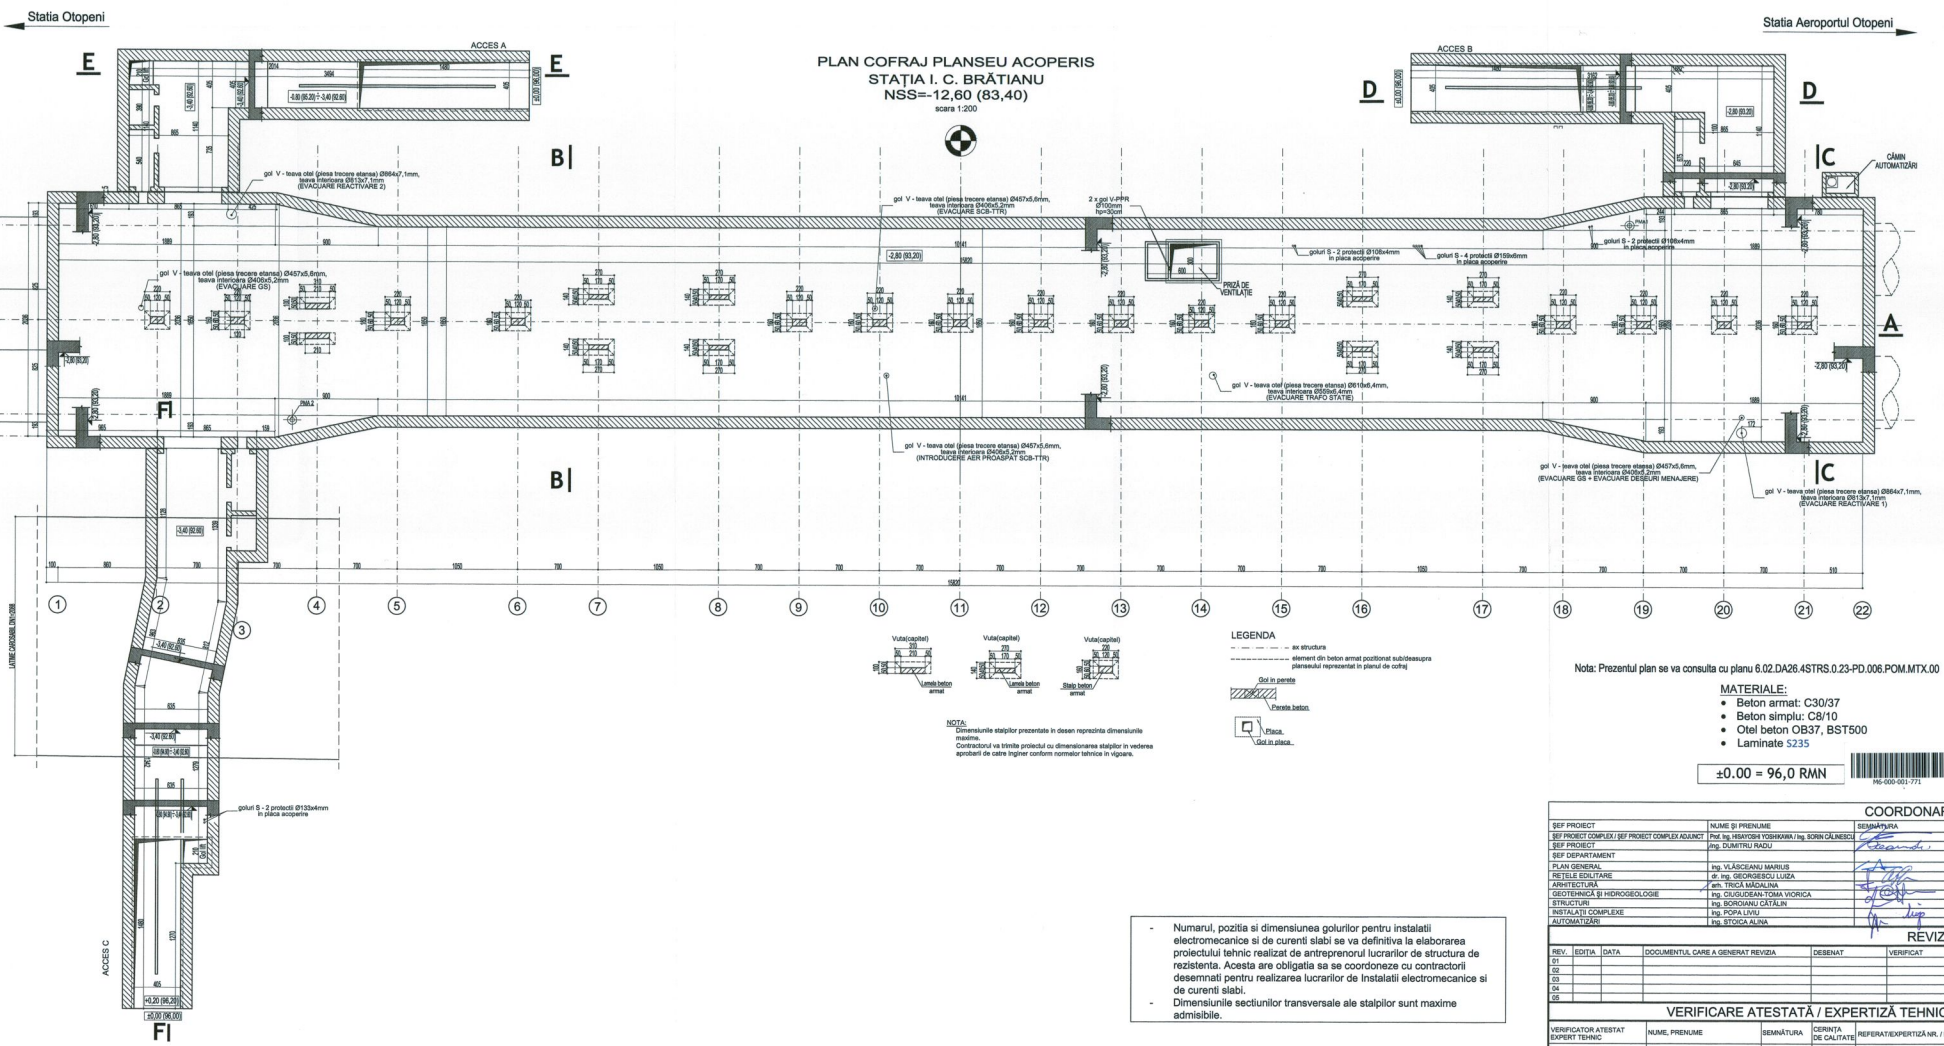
Statia Otopeni

Statia Aeroportul Otopeni

PLAN COFRAJ PLANSEU ACOPERIS
STAȚIA I. C. BRĂTIANU
NSS=-12,60 (83,40)
scara 1:200

ACCES A

ACCES B

ACCES C

E E D D C C B B A F F

-3,40 (92,60)

-2,80 (93,20)

±0,00 (96,00)

+0,20 (96,20)

gol V - teava otel (piesa trecere etansa) Ø864x7,1mm, teava interioara Ø813x7,1mm (EVACUARE REACTIVARE 2)

gol V - teava otel (piesa trecere etansa) Ø457x5,6mm, teava interioara Ø406x5,2mm (EVACUARE GS)

gol V - teava otel (piesa trecere etansa) Ø457x5,6mm, teava interioara Ø406x5,2mm (EVACUARE SC8-TTR)

2 x gol V-PPR Ø100mm hp=30cm

PRIZĂ DE VENTILAȚIE

goluri S - 2 protectii Ø108x4mm in placa acoperire

goluri S - 4 protectii Ø159x6mm in placa acoperire

goluri S - 2 protectii Ø108x4mm in placa acoperire

CĂMIN AUTOMATIZĂRI

gol V - teava otel (piesa trecere etansa) Ø610x6,4mm, teava interioara Ø559x6,4mm (EVACUARE TRAFO STATIE)

gol V - teava otel (piesa trecere etansa) Ø457x5,6mm, teava interioara Ø406x5,2mm (INTRODUCERE AER PROASPAT SC8-TTR)

gol V - teava otel (piesa trecere etansa) Ø457x5,6mm, teava interioara Ø406x5,2mm (EVACUARE GS + EVACUARE DESEURI MENAJERE)

gol V - teava otel (piesa trecere etansa) Ø864x7,1mm, teava interioara Ø813x7,1mm (EVACUARE REACTIVARE 1)

goluri S - 2 protectii Ø133x4mm in placa acoperire

PMA 2

PMA1

1 2 3 4 5 6 7 8 9 10 11 12 13 14 15 16 17 18 19 20 21 22

Vuta(capitel) Lamela beton armat

Vuta(capitel) Lamela beton armat

Vuta(capitel) Stalp beton armat

NOTA:
Dimensiunile stalpilor prezentate in desen reprezinta dimensiunile maxime.
Contractorul va trimite proiectul cu dimensionarea stalpilor in vederea aprobarii de catre Inginer conform normelor tehnice in vigoare.

LEGENDA
ax structura
element din beton armat pozitionat sub/deasupra planseului reprezentat in planul de cofraj
Gol in perete
Perete beton
Placa
Gol in placa

Nota: Prezentul plan se va consulta cu planu 6.02.DA26.4STRS.0.23-PD.006.POM.MTX.00

MATERIALE:
• Beton armat: C30/37
• Beton simplu: C8/10
• Otel beton OB37, BST500
• Laminate S235

±0.00 = 96,0 RMN

M6-000-001-771

- Numarul, pozitia si dimensiunea golurilor pentru instalatii electromecanice si de curenti slabi se va definitiva la elaborarea proiectului tehnic realizat de antreprenorul lucrarilor de structura de rezistenta. Acesta are obligatia sa se coordoneze cu contractorii desemnati pentru realizarea lucrarilor de Instalatii electromecanice si de curenti slabi.
- Dimensiunile sectiunilor transversale ale stalpilor sunt maxime admisibile.

| COORDONA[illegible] | | |
|---|---|---|
| | NUME ȘI PRENUME | SEMNĂTURA |
| ȘEF PROIECT | | |
| ȘEF PROIECT COMPLEX / ȘEF PROIECT COMPLEX ADJUNCT | Prof. Ing. HISAYOSHI YOSHIKAWA / Ing. SORIN CĂLINESCU | |
| ȘEF PROIECT | ing. DUMITRU RADU | |
| ȘEF DEPARTAMENT | | |
| PLAN GENERAL | ing. VLĂSCEANU MARIUS | |
| REȚELE EDILITARE | dr. ing. GEORGESCU LUIZA | |
| ARHITECTURĂ | arh. TRICĂ MĂDALINA | |
| GEOTEHNICĂ ȘI HIDROGEOLOGIE | ing. CIUGUDEAN-TOMA VIORICA | |
| STRUCTURI | ing. BOROIANU CĂTĂLIN | |
| INSTALAȚII COMPLEXE | ing. POPA LIVIU | |
| AUTOMATIZĂRI | ing. STOICA ALINA | |

REVIZ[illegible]

| REV. | EDIȚIA | DATA | DOCUMENTUL CARE A GENERAT REVIZIA | DESENAT | VERIFICAT |
|---|---|---|---|---|---|
| 01 | | | | | |
| 02 | | | | | |
| 03 | | | | | |
| 04 | | | | | |
| 05 | | | | | |

VERIFICARE ATESTATĂ / EXPERTIZĂ TEHNIC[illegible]

| VERIFICATOR ATESTAT EXPERT TEHNIC | NUME, PRENUME | SEMNĂTURA | CERINȚA DE CALITATE | REFERAT/EXPERTIZĂ NR. / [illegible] |
|---|---|---|---|---|